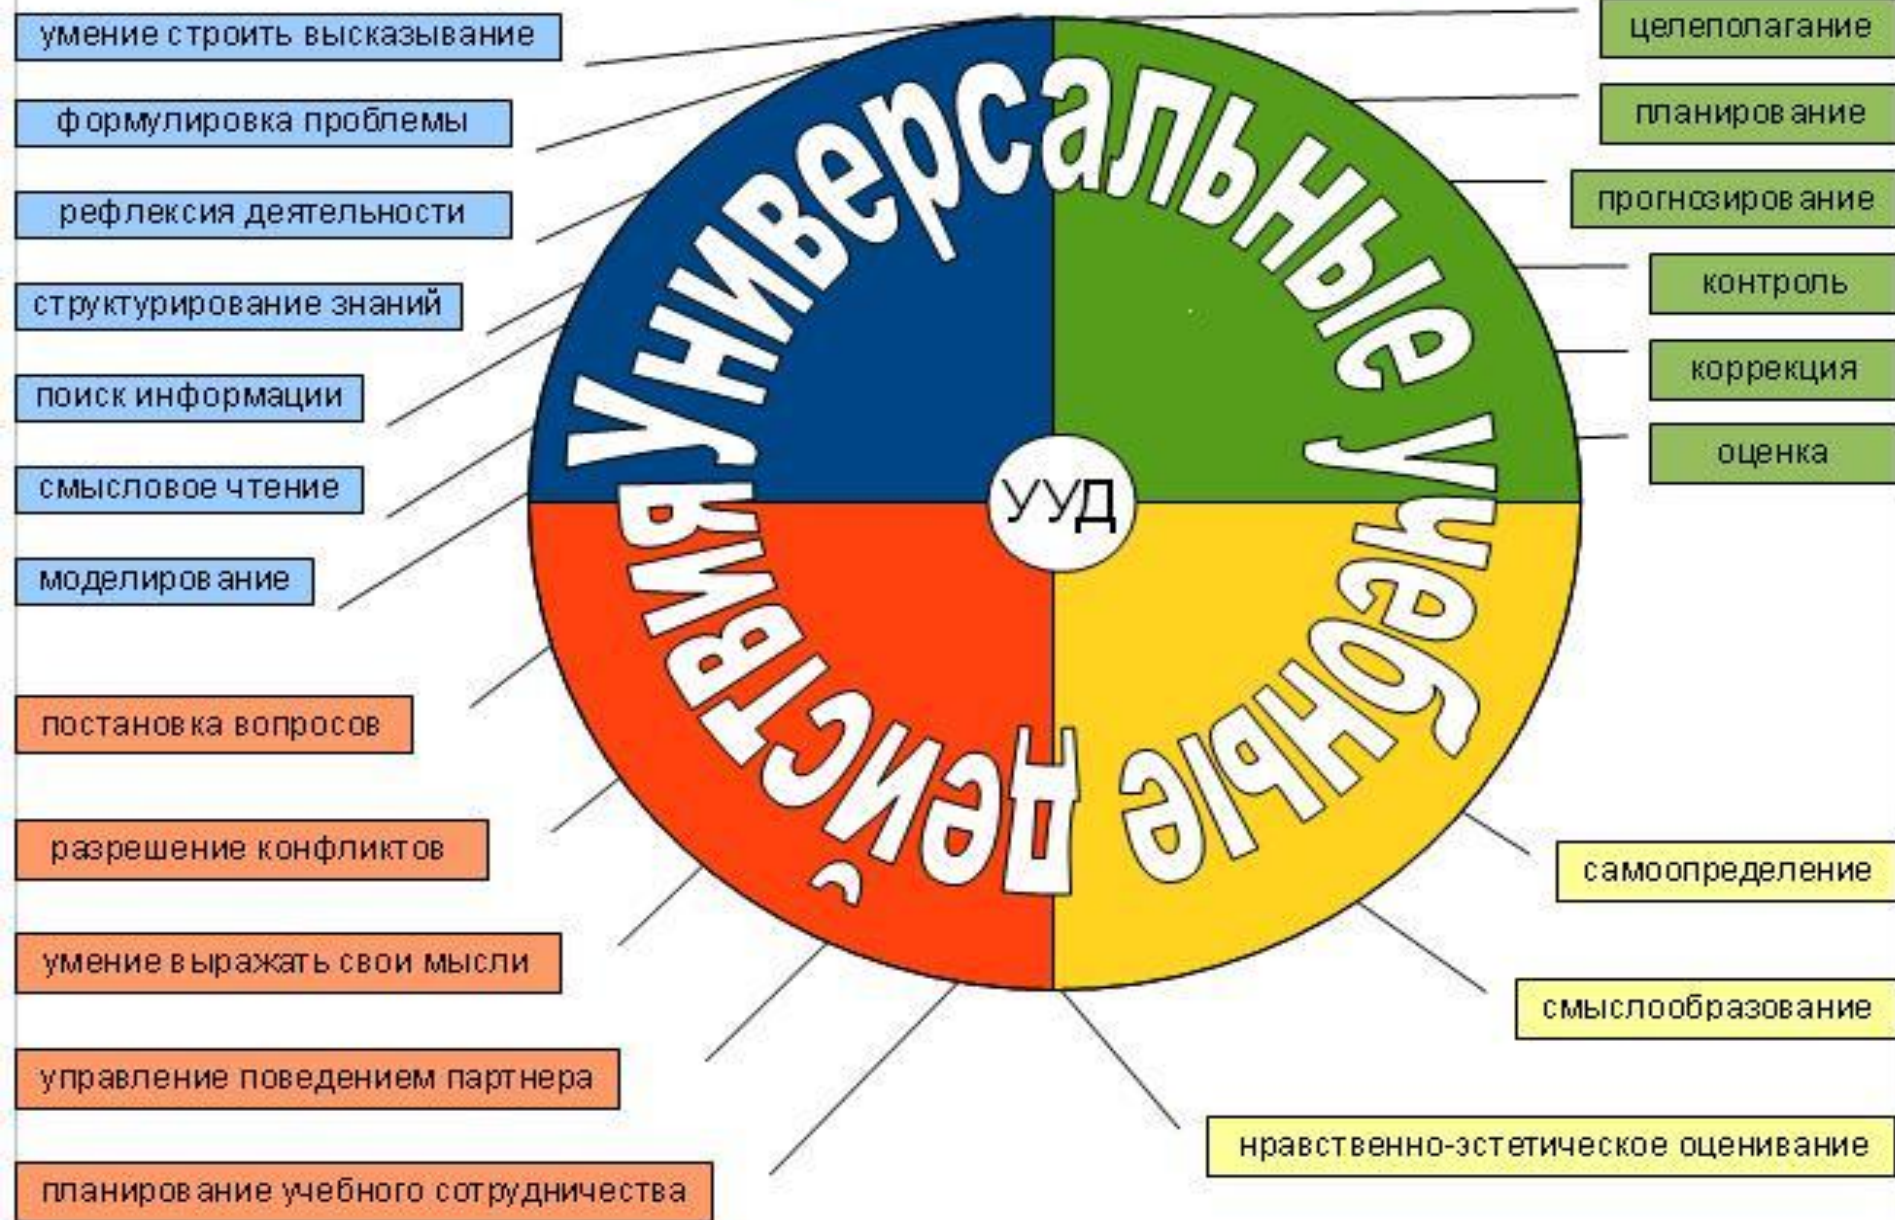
Универсальные учебные действия

УУД

умение строить высказывание

формулировка проблемы

рефлексия деятельности

структурирование знаний

поиск информации

смысловое чтение

моделирование

постановка вопросов

разрешение конфликтов

умение выражать свои мысли

управление поведением партнера

планирование учебного сотрудничества

целеполагание

планирование

прогнозирование

контроль

коррекция

оценка

самоопределение

смыслообразование

нравственно-эстетическое оценивание